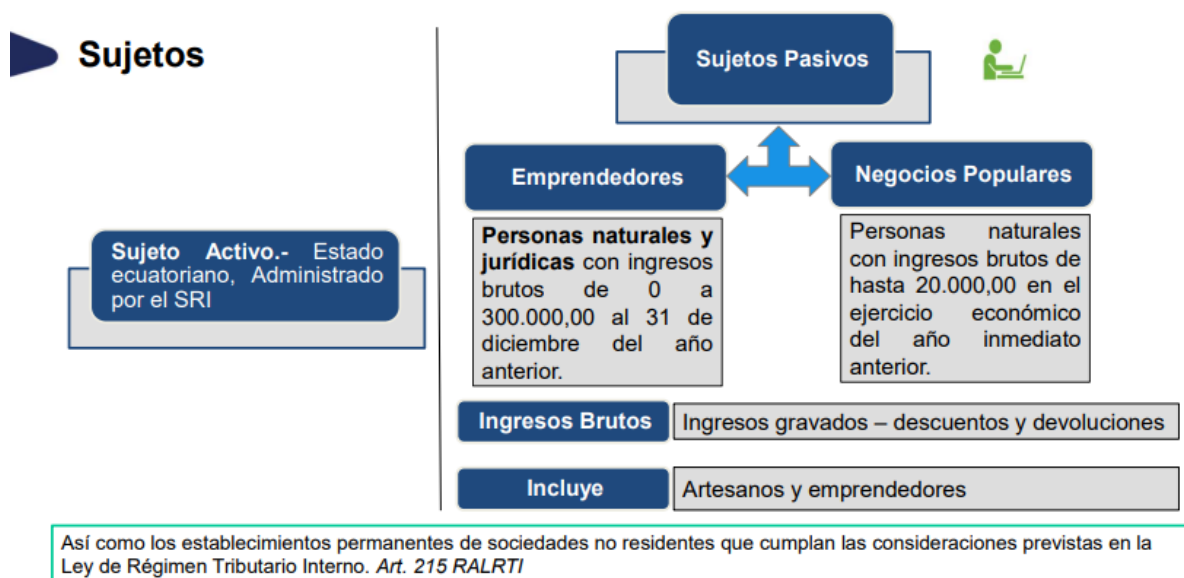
Sujetos

Sujeto Activo.- Estado ecuatoriano, Administrado por el SRI

Sujetos Pasivos

Emprendedores

Negocios Populares

**Personas naturales y jurídicas** con ingresos brutos de 0 a 300.000,00 al 31 de diciembre del año anterior.

Personas naturales con ingresos brutos de hasta 20.000,00 en el ejercicio económico del año inmediato anterior.

Ingresos Brutos | Ingresos gravados – descuentos y devoluciones

Incluye | Artesanos y emprendedores

Así como los establecimientos permanentes de sociedades no residentes que cumplan las consideraciones previstas en la Ley de Régimen Tributario Interno. *Art. 215 RALRTI*